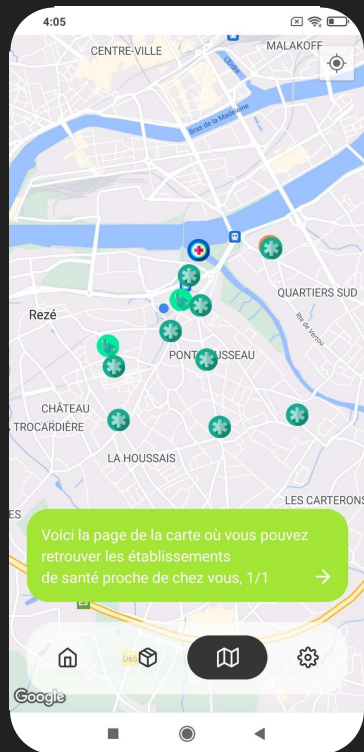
4:05

CENTRE-VILLE
MALAKOFF
Bras de la Madeleine
Loire
QUARTIERS SUD
Rezé
Rte de Vertou
PONT-ROUSSEAU
CHÂTEAU
LA TROCARDIÈRE
LA HOUSSAIS
ES
LES CARTERONS

Voici la page de la carte où vous pouvez retrouver les établissements de santé proche de chez vous, 1/1

D65
Google